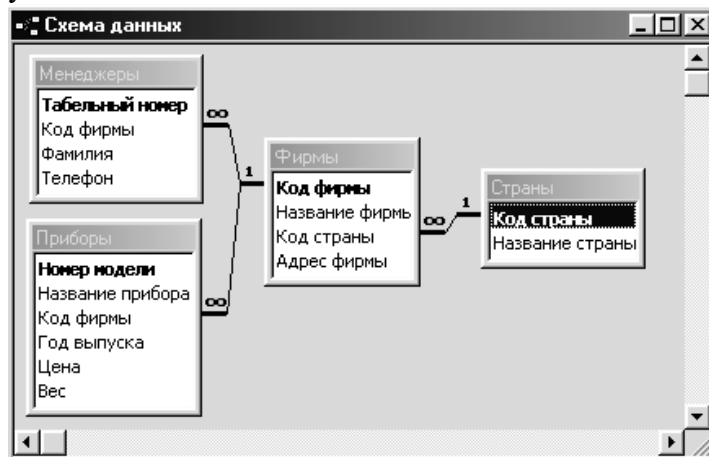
Схема данных

Менеджеры
Табельный номер
Код фирмы
Фамилия
Телефон

Приборы
Номер модели
Название прибора
Код фирмы
Год выпуска
Цена
Вес

Фирмы
Код фирмы
Название фирмь
Код страны
Адрес фирмы

Страны
Код страны
Название страны

$\infty$ 1 $\infty$ $\infty$ 1